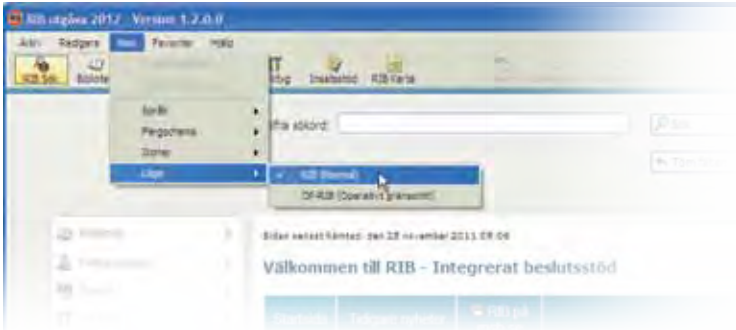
RIB utgåva 2012 - Version 1.2.0.0

Arkiv Redigera Visa Favoriter Hjälp

RIB Sök Bibliotek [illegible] Insatsstöd RIB Karta

Språk
Färgschema
Zoomar
Läge

RIB (Normal)
OP-RIB (Operativt gränssnitt)

Skriv sökord:

Sök

Sidan senast hämtad: den 28 november 2011 09:06

Välkommen till RIB - Integrerat beslutsstöd